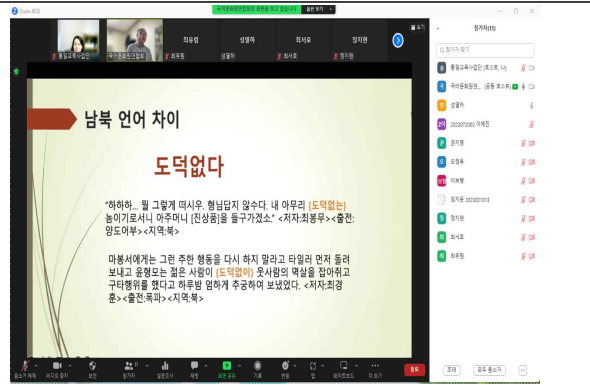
Zoom 회의

국가문화원연합회의 화면을 보고 있습니다 | 옵션 보기

보기

통일교육사업단 | 국가문화원연합회 | 최유림 | 성열하 | 최서호 | 정지현

최유림 | 성열하 | 최서호 | 정지현

남북 언어 차이

도덕없다

"하하하... 뭘 그렇게 떠시우. 형님답지 않수다. 내 아무리 (도덕없는) 놈이기로서니 아주머니 [진상품]을 들구가겠소." <저자:최봉무><출전:양도어부><지역:북>

마봉서에게는 그런 추한 행동을 다시 하지 말라고 타일러 먼저 돌려보내고 유행모는 젊은 사람이 (도덕없이) 웃사람의 멱살을 잡아쥐고 구타행위를 했다고 하루밤 엄하게 추궁하여 보았었다. <저자:최경훈><출전:폭파><지역:북>

참가자(11)

참가자 찾기

통일교육사업단 (호스트, 나)

국가문화원연합회 (공동 호스트)

성열하

2023072003 이혜원

권지영

오정옥

이보형

정지윤 2023021013

정지현

최서호

최유림

초대 | 모두 음소거 | ...

음소거 해제 | 비디오 시작 | 보안 | 참가자 | 설문조사 | 채팅 | 화면 공유 | 기록 | 반응 | 앱 | 화이트보드 | 더 보기 | 종료